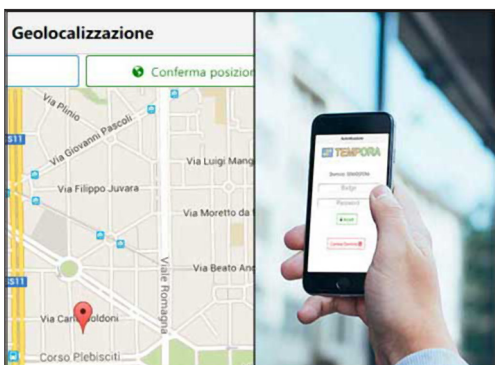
Geolocalizzazione

Conferma posizion

Via Plinio

Via Giovanni Pascoli

Via Luigi Mang

Via Filippo Juvara

Via Moretto da

Viale Romagna

Via Beato An

Via Carlo Goldoni

Corso Plebisciti

S11

S11

TEMPORA

Badge

Password

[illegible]